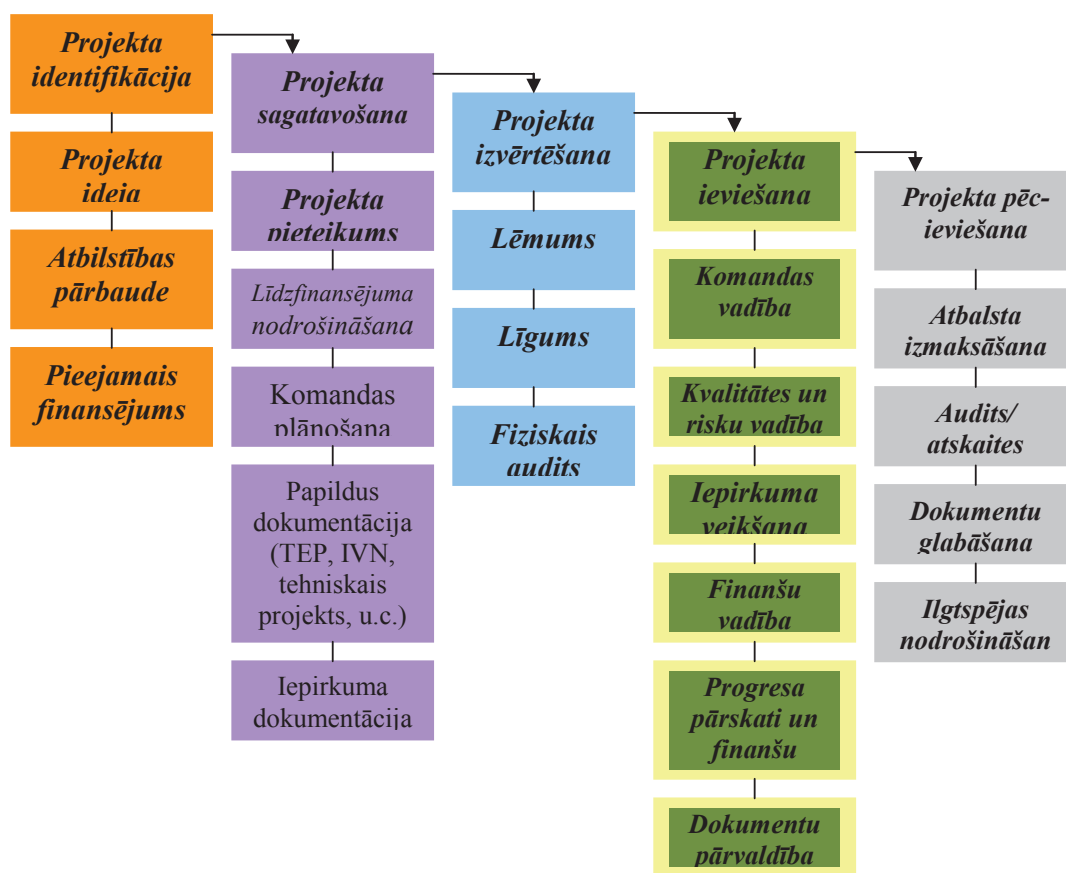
Projekta identifikācija

Projekta ideja

Atbilstības pārbaude

Pieejamais finansējums

Projekta sagatavošana

Projekta pieteikums

Līdzfinansējuma nodrošināšana

Komandas plānošana

Papildus dokumentācija (TEP, IVN, tehniskais projekts, u.c.)

Iepirkuma dokumentācija

Projekta izvērtēšana

Lēmums

Līgums

Fiziskais audits

Projekta ieviešana

Komandas vadība

Kvalitātes un risku vadība

Iepirkuma veikšana

Finanšu vadība

Progresa pārskati un finanšu

Dokumentu pārvaldība

Projekta pēc-ieviešana

Atbalsta izmaksāšana

Audits/ atskaites

Dokumentu glabāšana

Ilgtspējas nodrošināšan